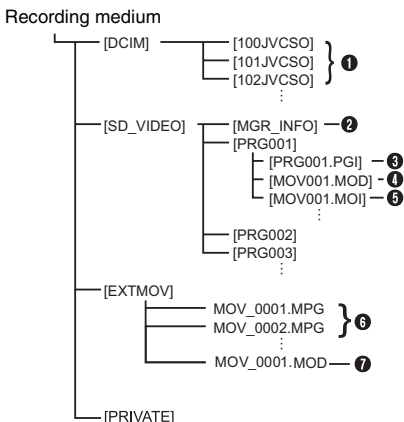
Recording medium

[DCIM]
[100JVCSO]
[101JVCSO]
[102JVCSO]
⋮
❶

[SD_VIDEO]
[MGR_INFO] ❷
[PRG001]
[PRG001.PGI] ❸
[MOV001.MOD] ❹
[MOV001.MOI] ❺
⋮
[PRG002]
[PRG003]
⋮

[EXTMOV]
MOV_0001.MPG
MOV_0002.MPG
⋮
❻
MOV_0001.MOD ❼

[PRIVATE]